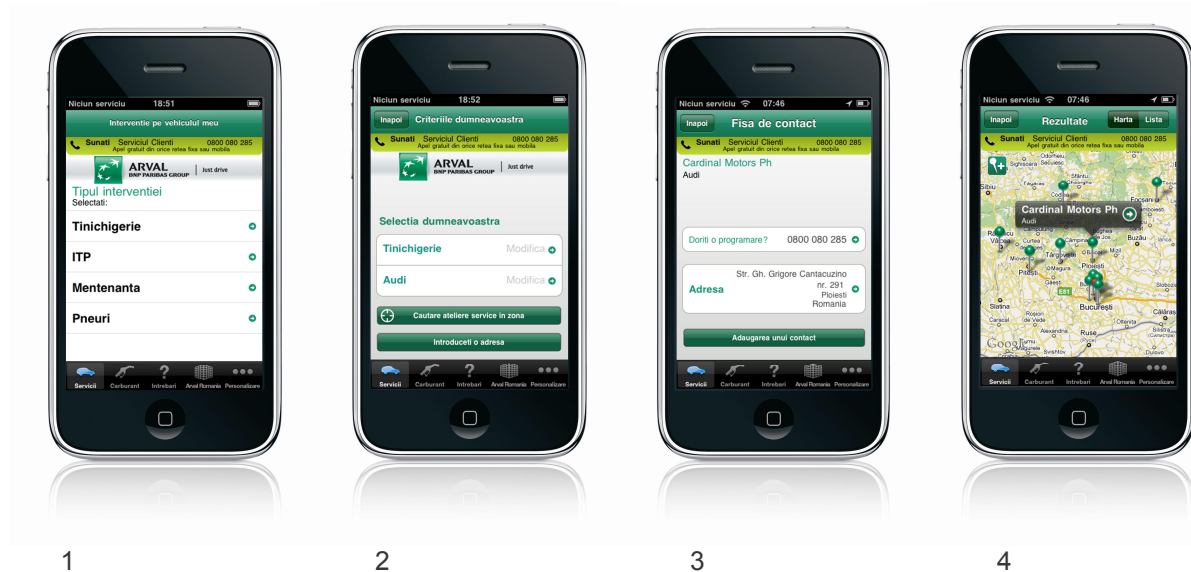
Niciun serviciu 18:51

Interventie pe vehiculul meu

Sunati Serviciul Clienti 0800 080 285
Apel gratuit din orice retea fixa sau mobila

ARVAL
BNP PARIBAS GROUP | Just drive

Tipul interventiei
Selectati:

Tinichigerie

ITP

Mentenanta

Pneuri

Servicii Carburant Intrebari Arval Romania Personalizare

1

Niciun serviciu 18:52

Inapoi Criteriile dumneavoastra

Sunati Serviciul Clienti 0800 080 285
Apel gratuit din orice retea fixa sau mobila

ARVAL
BNP PARIBAS GROUP | Just drive

Selectia dumneavoastra

Tinichigerie Modifica

Audi Modifica

Cautare ateliere service in zona

Introduceti o adresa

Servicii Carburant Intrebari Arval Romania Personalizare

2

Niciun serviciu 07:46

Inapoi Fisa de contact

Sunati Serviciul Clienti 0800 080 285
Apel gratuit din orice retea fixa sau mobila

Cardinal Motors Ph
Audi

Doriti o programare? 0800 080 285

Adresa Str. Gh. Grigore Cantacuzino nr. 291 Ploiesti Romania

Adaugarea unui contact

Servicii Carburant Intrebari Arval Romania Personalizare

3

Niciun serviciu 07:46

Inapoi Rezultate Harta Lista

Sunati Serviciul Clienti 0800 080 285
Apel gratuit din orice retea fixa sau mobila

Cardinal Motors Ph
Audi

Sibiu Focsani Valcea Targoviste Campina Ploiesti Buzau Pitesti Slatina Bucuresti Ruse Calarasi E81 Google

Servicii Carburant Intrebari Arval Romania Personalizare

4